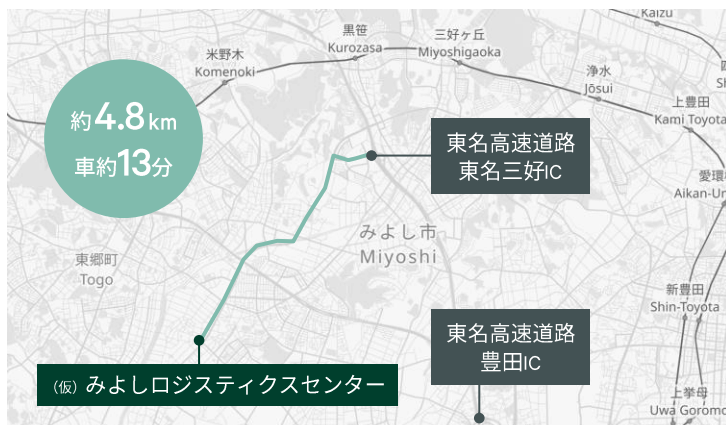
Kaizu

黒笹
Kurozasa

三好ヶ丘
Miyoshigaoka

米野木
Komenoki

浄水
Jōsui

上豊田
Kami Toyota

約4.8km
車約13分

東名高速道路
東名三好IC

愛環
Aikan-Ur

みよし市
Miyoshi

東郷町
Togo

新豊田
Shin-Toyota

東名高速道路
豊田IC

(仮) みよしロジスティクスセンター

上挙母
Uwa Goromo